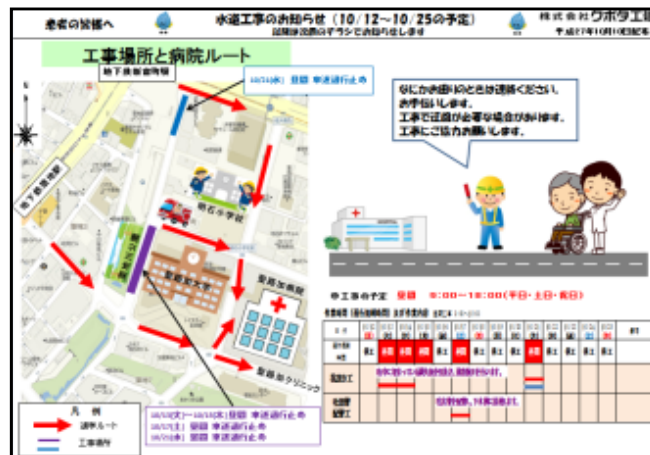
患者の皆様へ

水道工事のお知らせ（10/12～10/25の予定）

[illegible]

株式会社クボタ工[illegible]

平成27年10月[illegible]

工事場所と病院ルート

地下鉄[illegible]

10/14(水) 昼間 車道通行止め

なにかお困りのときは連絡ください。
お手伝いします。
工事で迂回が必要な場合がおります。
工事にご協力お願いします。

明石小学校

聖路加大学

聖路加病院

聖路加クリニック

地下鉄築地駅

凡　例

迂回ルート

工事場所

10/12(月)～10/13(火) 昼間 車道通行止め
10/17(土) 昼間 車道通行止め
10/21(水) 昼間 車道通行止め

工事の予定　昼間　9:00～18:00(平日・土日・祝日)

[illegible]